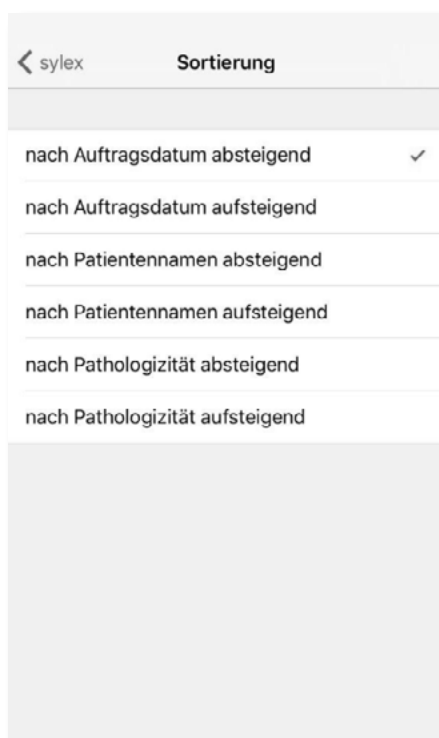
< sylex Sortierung

nach Auftragsdatum absteigend ✓

nach Auftragsdatum aufsteigend

nach Patientennamen absteigend

nach Patientennamen aufsteigend

nach Pathologizität absteigend

nach Pathologizität aufsteigend